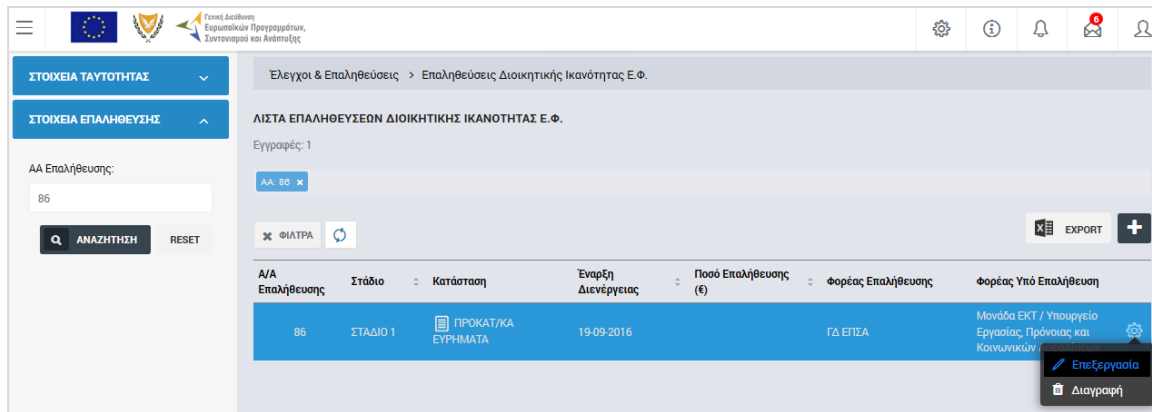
Γενική Διεύθυνση Ευρωπαϊκών Προγραμμάτων, Συντονισμού και Ανάπτυξης

6

ΣΤΟΙΧΕΙΑ ΤΑΥΤΟΤΗΤΑΣ

ΣΤΟΙΧΕΙΑ ΕΠΑΛΗΘΕΥΣΗΣ

ΑΑ Επαλήθευσης:

86

ΑΝΑΖΗΤΗΣΗ

RESET

Έλεγχοι & Επαληθεύσεις > Επαληθεύσεις Διοικητικής Ικανότητας Ε.Φ.

ΛΙΣΤΑ ΕΠΑΛΗΘΕΥΣΕΩΝ ΔΙΟΙΚΗΤΙΚΗΣ ΙΚΑΝΟΤΗΤΑΣ Ε.Φ.

Εγγραφές: 1

ΑΑ: 86 ×

ΦΙΛΤΡΑ

EXPORT

| Α/Α Επαλήθευσης | Στάδιο | Κατάσταση | Έναρξη Διενέργειας | Ποσό Επαλήθευσης (€) | Φορέας Επαλήθευσης | Φορέας Υπό Επαλήθευση |
|---|---|---|---|---|---|---|
| 86 | ΣΤΑΔΙΟ 1 | ΠΡΟΚΑΤ/ΚΑ ΕΥΡΗΜΑΤΑ | 19-09-2016 | | ΓΔ ΕΠΣΑ | Μονάδα ΕΚΤ / Υπουργείο Εργασίας, Πρόνοιας και Κοινωνικών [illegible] |

Επεξεργασία

Διαγραφή